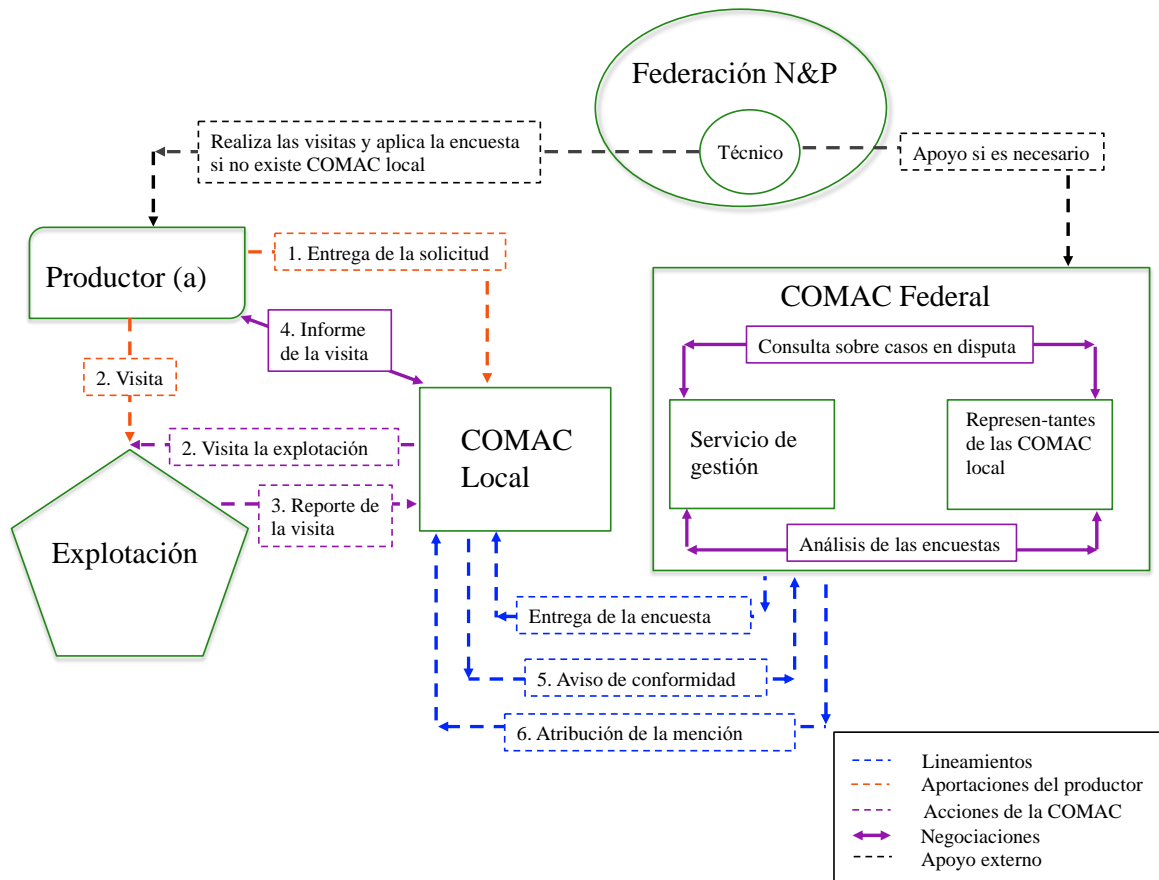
Federación N&P

Técnico

Realiza las visitas y aplica la encuesta si no existe COMAC local

Apoyo si es necesario

Productor (a)

1. Entrega de la solicitud

4. Informe de la visita

2. Visita

COMAC Local

2. Visita la explotación

3. Reporte de la visita

Explotación

COMAC Federal

Consulta sobre casos en disputa

Servicio de gestión

Represen-tantes de las COMAC local

Análisis de las encuestas

Entrega de la encuesta

5. Aviso de conformidad

6. Atribución de la mención

Lineamientos
Aportaciones del productor
Acciones de la COMAC
Negociaciones
Apoyo externo